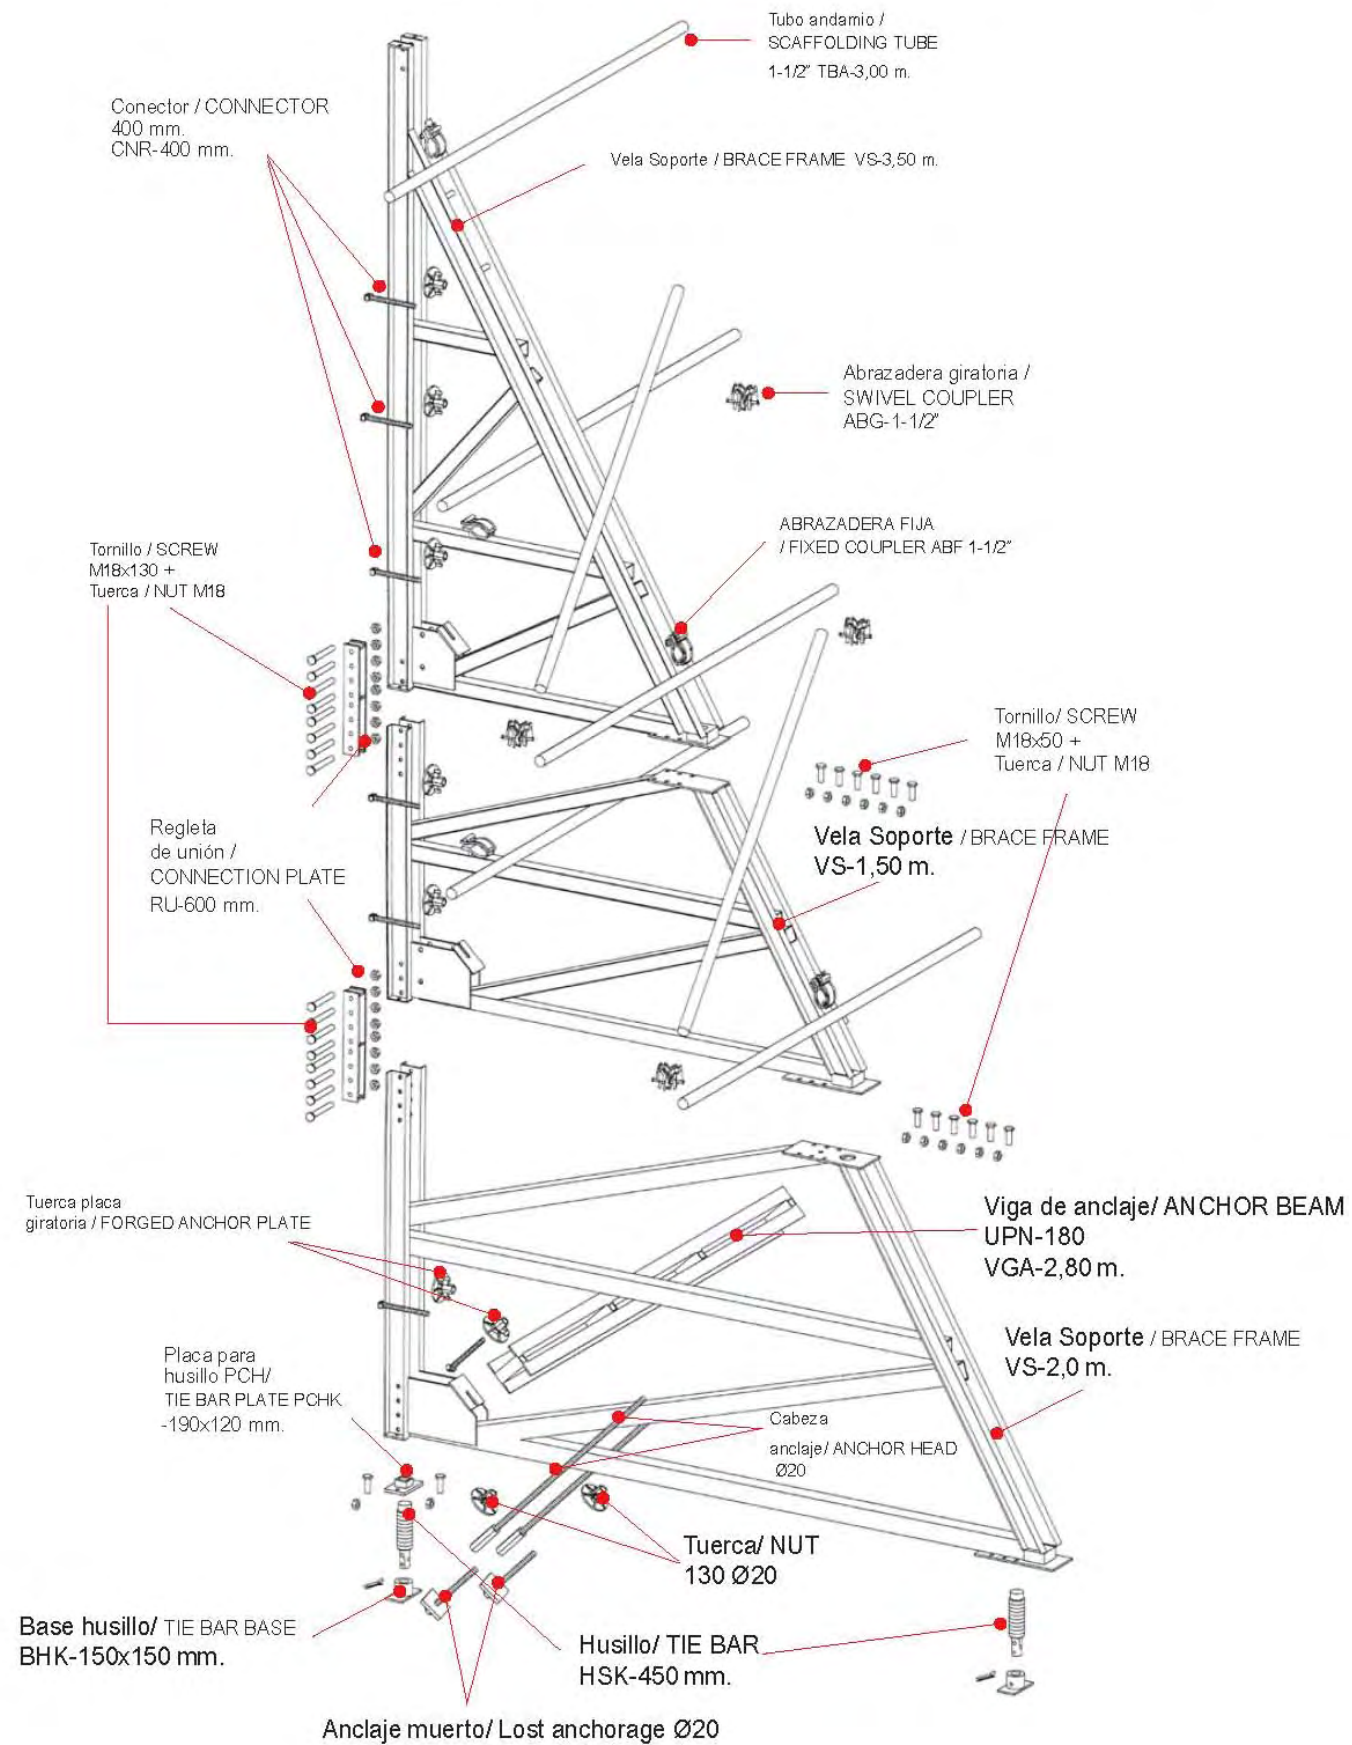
Tubo andamio / SCAFFOLDING TUBE 1-1/2" TBA-3,00 m.

Conector / CONNECTOR 400 mm. CNR-400 mm.

Vela Soporte / BRACE FRAME VS-3,50 m.

Abrazadera giratoria / SWIVEL COUPLER ABG-1-1/2"

ABRAZADERA FIJA / FIXED COUPLER ABF 1-1/2"

Tornillo / SCREW M18x130 + Tuerca / NUT M18

Tornillo/ SCREW M18x50 + Tuerca / NUT M18

Vela Soporte / BRACE FRAME VS-1,50 m.

Regleta de unión / CONNECTION PLATE RU-600 mm.

Tuerca placa giratoria / FORGED ANCHOR PLATE

Viga de anclaje/ ANCHOR BEAM UPN-180 VGA-2,80 m.

Vela Soporte / BRACE FRAME VS-2,0 m.

Placa para husillo PCH/ TIE BAR PLATE PCHK -190x120 mm.

Cabeza anclaje/ ANCHOR HEAD Ø20

Tuerca/ NUT 130 Ø20

Base husillo/ TIE BAR BASE BHK-150x150 mm.

Husillo/ TIE BAR HSK-450 mm.

Anclaje muerto/ Lost anchorage Ø20